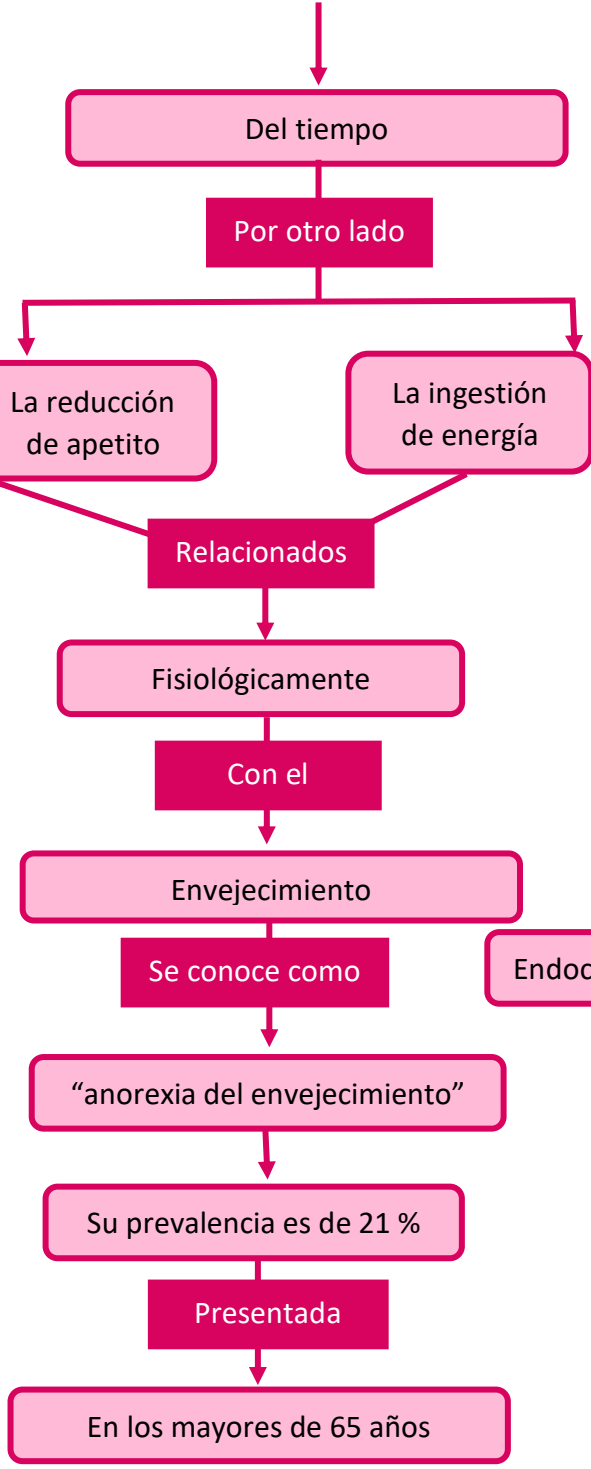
Del tiempo

Por otro lado

La reducción de apetito

La ingestión de energía

Relacionados

Fisiológicamente

Con el

Envejecimiento

Se conoce como

Endoc

“anorexia del envejecimiento”

Su prevalencia es de 21 %

Presentada

En los mayores de 65 años